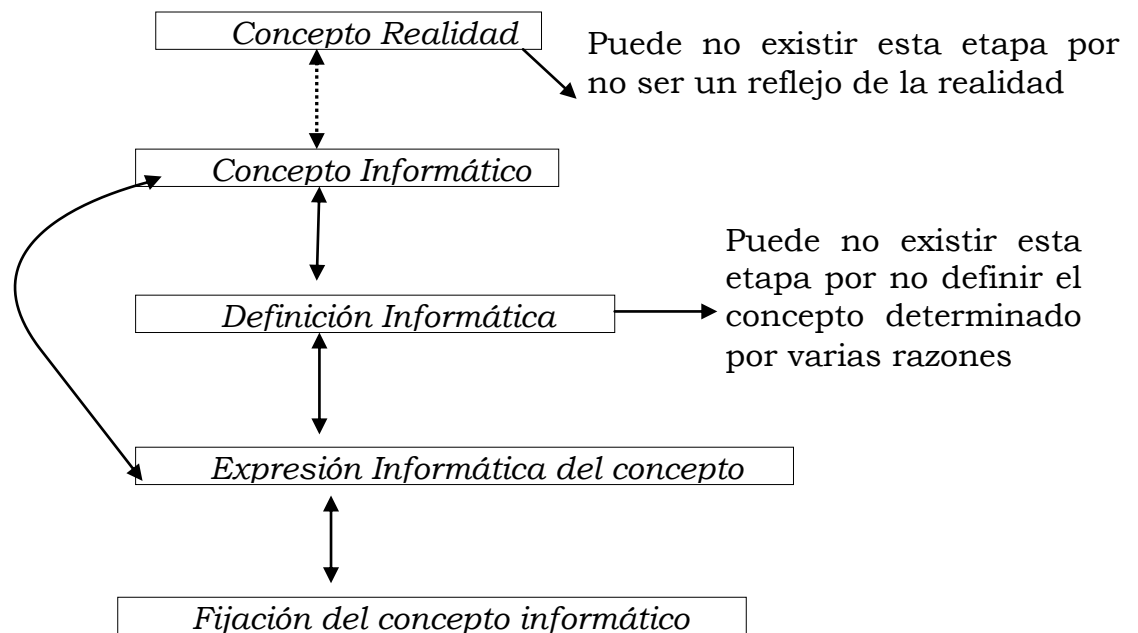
Concepto Realidad

Puede no existir esta etapa por no ser un reflejo de la realidad

Concepto Informático

Puede no existir esta etapa por no definir el concepto determinado por varias razones

Definición Informática

Expresión Informática del concepto

Fijación del concepto informático